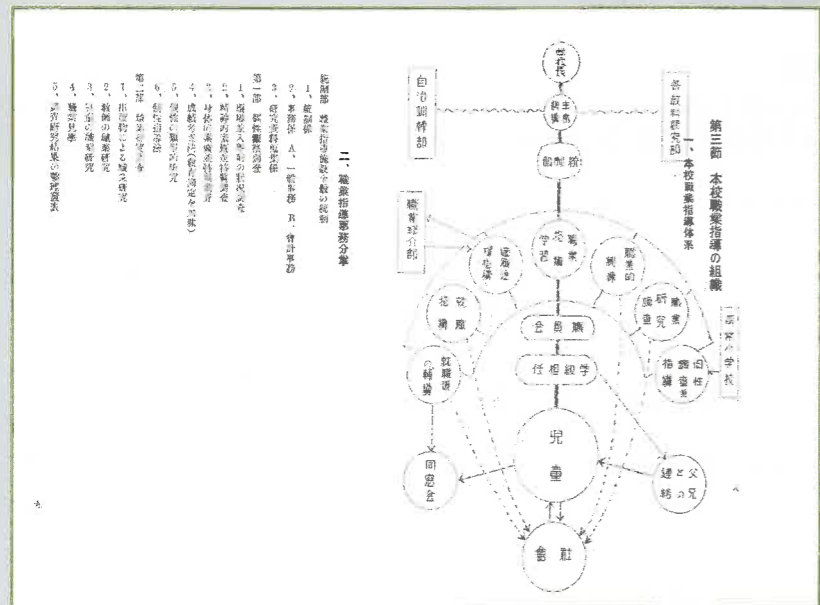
第三節　本校職業指導の組織

一、本校職業指導体系

学校長

主事

各教科研究部

自治訓練部

職業指導部

職業紹介部

職業学習

職業的訓練

職業研究調査

個性調査指導

環境調査

職業補導

就職後の補導

学級担任

父兄と連絡

児童

同窓会

会社

二、職業指導事務分掌

統制部　職業指導施設全般の統制

1、統制係

2、事務係　A、一般事務　B、会計事務

3、研究資料整理係

第一部　調査部

1、職業的環境の調査

2、時時的職業事情調査

3、身体的職業適性調査

4、成績考査法（教育測定を兼ぬ）

5、個性の調査的研究

6、職業指導係

第二部　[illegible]

1、指導者による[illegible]研究

2、教師の職業研究

3、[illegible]の職業研究

4、職業見学

5、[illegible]結果の整理資表